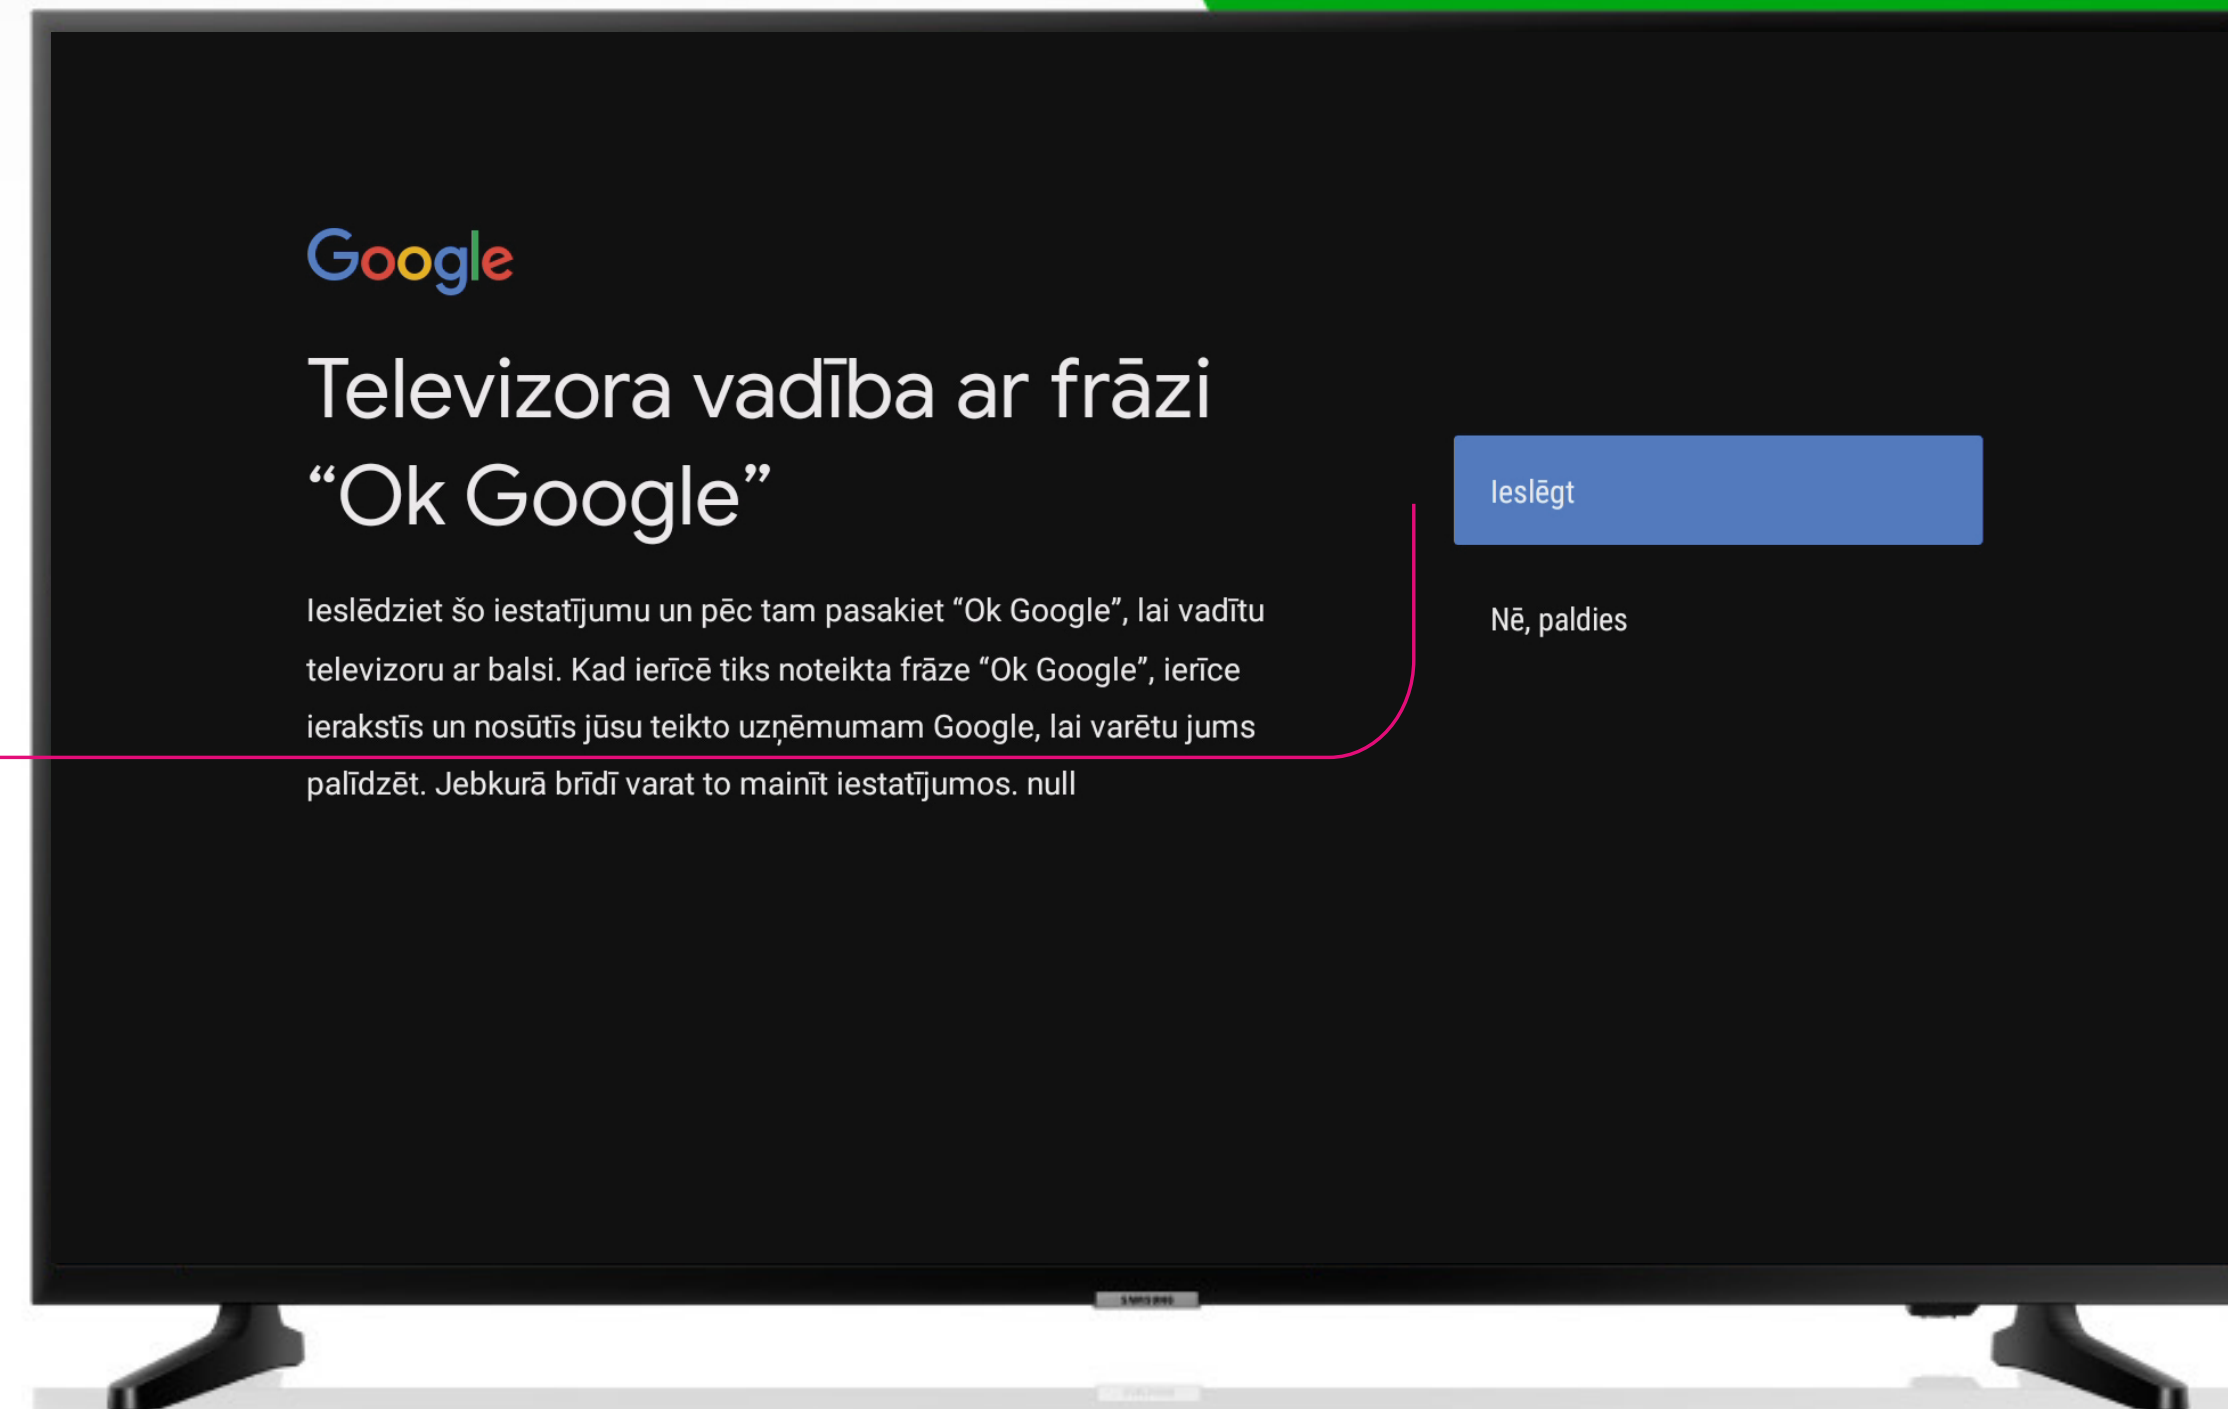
Google

Televizora vadība ar frāzi "Ok Google"

Ieslēdziet šo iestatījumu un pēc tam pasakiet "Ok Google", lai vadītu televizoru ar balsi. Kad ierīcē tiks noteikta frāze "Ok Google", ierīce ierakstīs un nosūtīs jūsu teikto uzņēmumam Google, lai varētu jums palīdzēt. Jebkurā brīdī varat to mainīt iestatījumos. null

Ieslēgt

Nē, paldies

SAMSUNG